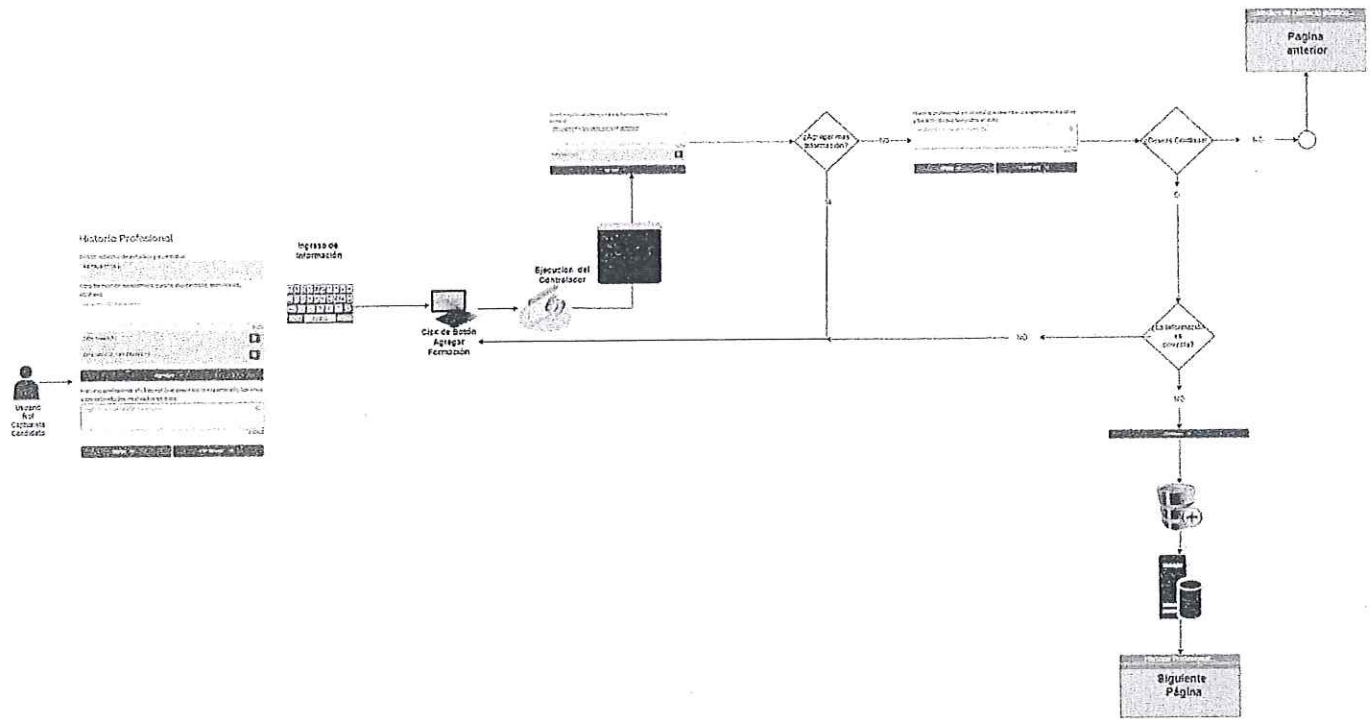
Pagina anterior

Historia Profesional

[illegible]

Ingreso de información

Ejecucion del Controlador

¿Agregar mas información?

NO

SI

¿Desea Continuar?

NO

SI

¿La información es correcta?

NO

NO

Clic de Botón Agregar Formación

Usuario Rol Capturista Candidato

Siguiente Página